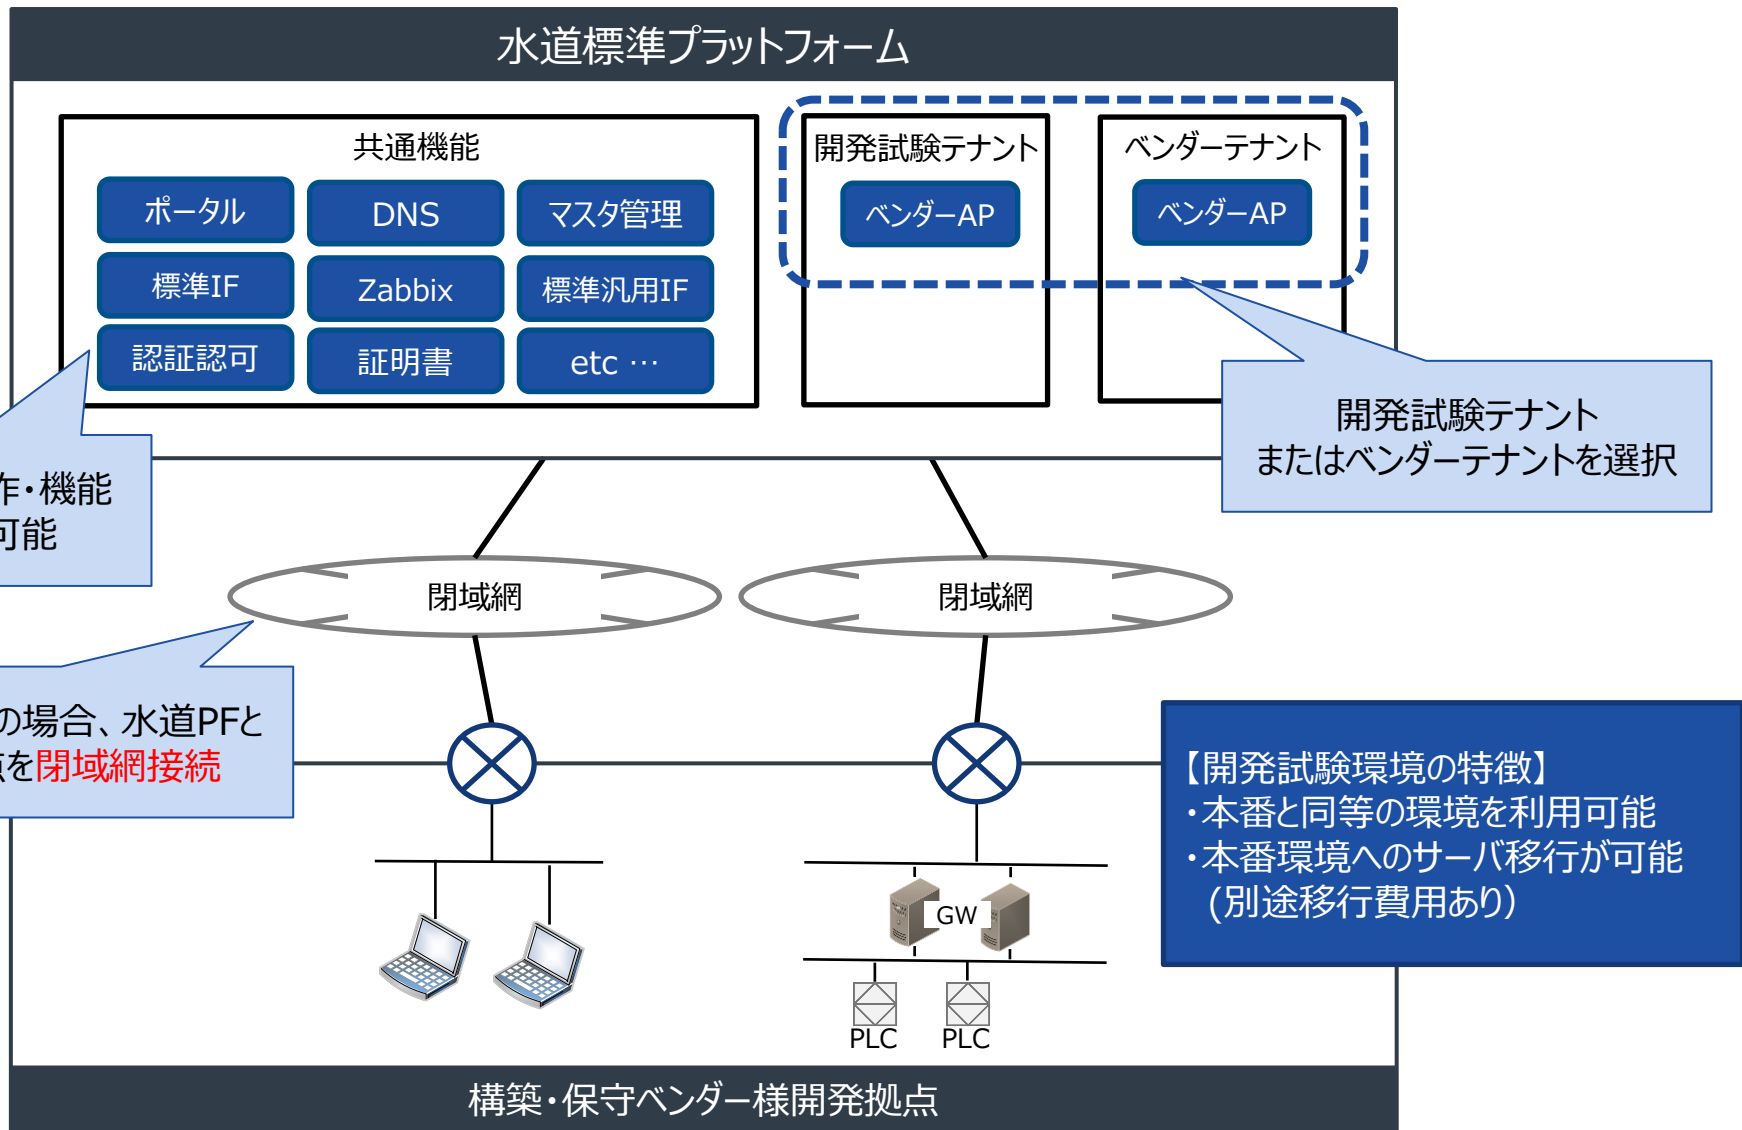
水道標準プラットフォーム

共通機能

ポータル

DNS

マスタ管理

標準IF

Zabbix

標準汎用IF

認証認可

証明書

etc …

開発試験テナント

ベンダーAP

ベンダーテナント

ベンダーAP

開発試験テナント
またはベンダーテナントを選択

作・機能
可能

閉域網

閉域網

の場合、水道PFと
点を閉域網接続

【開発試験環境の特徴】
・本番と同等の環境を利用可能
・本番環境へのサーバ移行が可能
（別途移行費用あり）

GW

PLC

PLC

構築・保守ベンダー様開発拠点